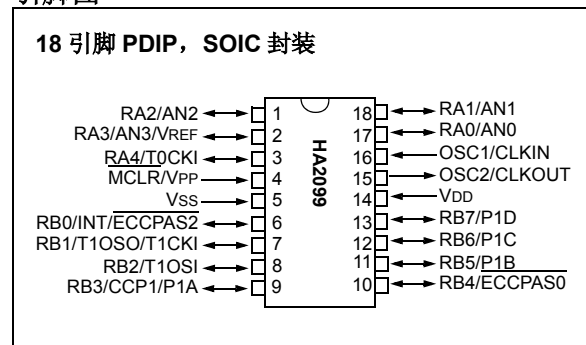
引脚图

18 引脚 PDIP，SOIC 封装

RA2/AN2 1
RA3/AN3/VREF 2
RA4/T0CKI 3
MCLR/VPP 4
VSS 5
RB0/INT/ECCPAS2 6
RB1/T1OSO/T1CKI 7
RB2/T1OSI 8
RB3/CCP1/P1A 9

HA2099

18 RA1/AN1
17 RA0/AN0
16 OSC1/CLKIN
15 OSC2/CLKOUT
14 VDD
13 RB7/P1D
12 RB6/P1C
11 RB5/P1B
10 RB4/ECCPAS0